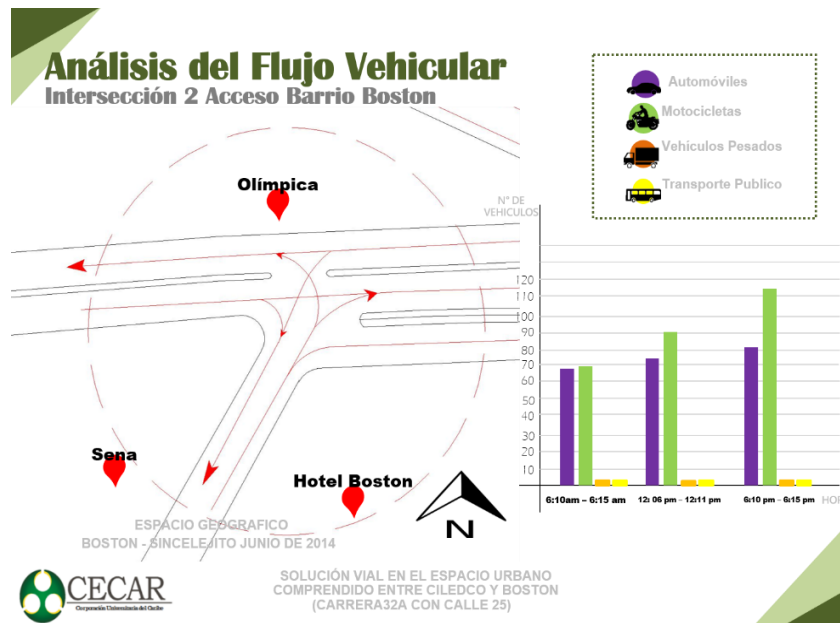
Análisis del Flujo Vehicular
Intersección 2 Acceso Barrio Boston

Automóviles
Motocicletas
Vehículos Pesados
Transporte Publico

Olímpica
Sena
Hotel Boston
N

N° DE VEHICULOS
120
110
100
90
80
70
60
50
40
30
20
10
6:10am – 6:15 am
12: 06 pm – 12:11 pm
6:10 pm – 6:15 pm
HOR

ESPACIO GEOGRAFICO
BOSTON - SINCELEJO JUNIO DE 2014

CECAR
Corporación Universitaria del Caribe

SOLUCIÓN VIAL EN EL ESPACIO URBANO COMPRENDIDO ENTRE CILEDCO Y BOSTON (CARRERA32A CON CALLE 25)